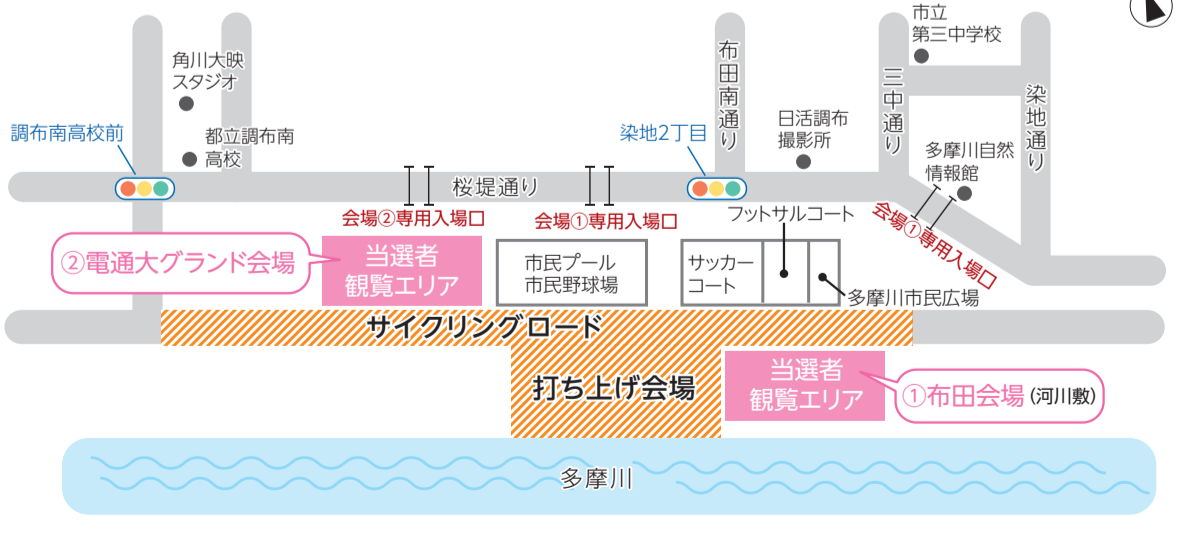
市立
第三中学校

角川大映
スタジオ

布田南通り

三中通り

染地通り

調布南高校前

都立調布南
高校

染地2丁目

日活調布
撮影所

多摩川自然
情報館

桜堤通り

会場②専用入場口

会場①専用入場口

フットサルコート

会場①専用入場口

②電通大グランド会場

当選者
観覧エリア

市民プール
市民野球場

サッカー
コート

多摩川市民広場

サイクリングロード

打ち上げ会場

当選者
観覧エリア

①布田会場（河川敷）

多摩川